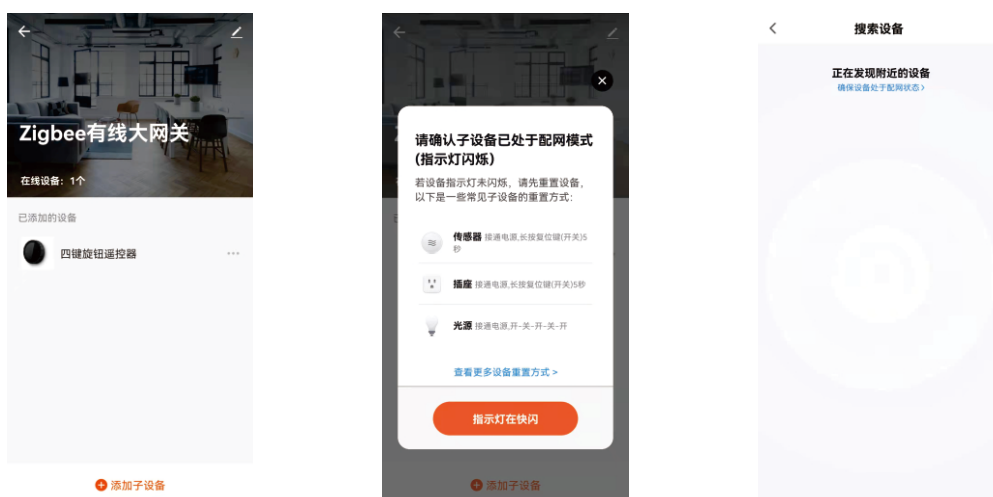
Zigbee有线大网关

在线设备：1个

已添加的设备

四键旋钮遥控器

添加子设备

请确认子设备已处于配网模式(指示灯闪烁)

若设备指示灯未闪烁，请先重置设备，以下是一些常见子设备的重置方式：

传感器 接通电源,长按复位键(开关)5秒

插座 接通电源,长按复位键(开关)5秒

光源 接通电源,开-关-开-关-开

查看更多设备重置方式 >

指示灯在快闪

添加子设备

搜索设备

正在发现附近的设备

确保设备处于配网状态 >